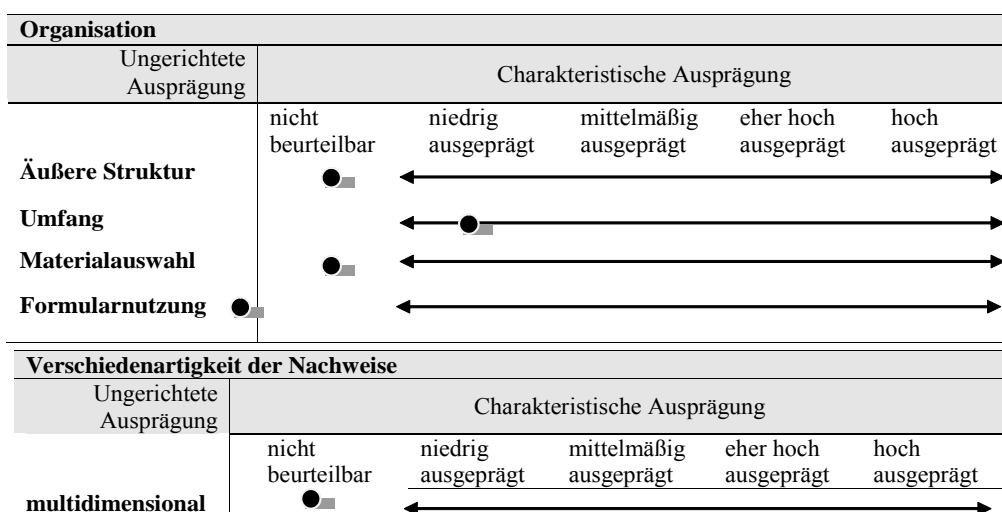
**Organisation**

| Ungerichtete Ausprägung | Charakteristische Ausprägung | | | | |
|---|---|---|---|---|---|
| | nicht beurteilbar | niedrig ausgeprägt | mittelmäßig ausgeprägt | eher hoch ausgeprägt | hoch ausgeprägt |
| **Äußere Struktur** | | | | | |
| **Umfang** | | | | | |
| **Materialauswahl** | | | | | |
| **Formularnutzung** | | | | | |

**Verschiedenartigkeit der Nachweise**

| Ungerichtete Ausprägung | Charakteristische Ausprägung | | | | |
|---|---|---|---|---|---|
| | nicht beurteilbar | niedrig ausgeprägt | mittelmäßig ausgeprägt | eher hoch ausgeprägt | hoch ausgeprägt |
| **multidimensional** | | | | | |